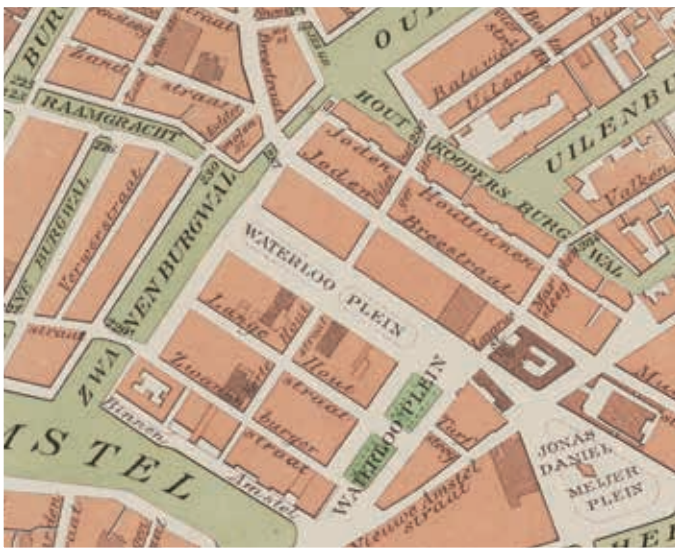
BUR
OUD
Zand
straat
Breestraat
RAAMGRACHT
HOUT
Batavier
Uilen
UILENBU
Joden
Joden
KOOPERS BURG
Houtunen
Valken
BURGWAL
Verwerstraat
NEN BURGWAL
WATERLOO
Breestraat
WAL
PLEIN
Lange
Hout
Zwanen
Hout
straat
burger
straat
ZWA
straat
WATERLOO PLEIN
Binnen
Amstel
STEL
Nieuwe Amstel
straat
JONAS
DANIEL
MEIJER
PLEIN